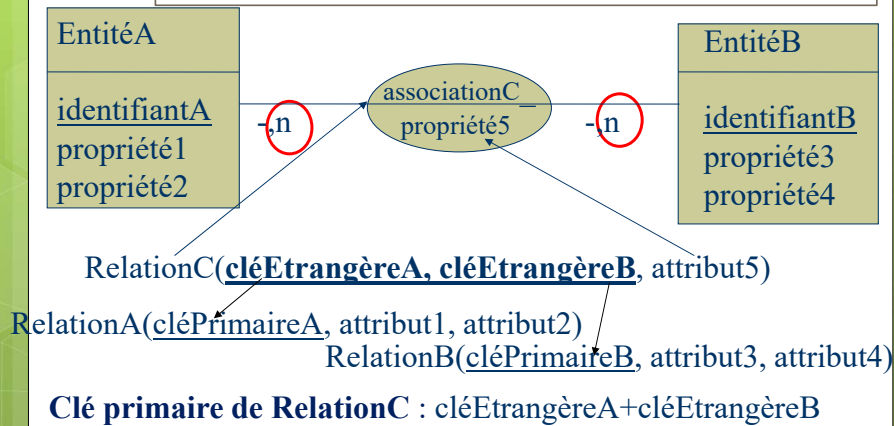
EntitéA

identifiantA
propriété1
propriété2

-,n

associationC_
propriété5

-,n

EntitéB

identifiantB
propriété3
propriété4

RelationC(cléEtrangèreA, cléEtrangèreB, attribut5)

RelationA(cléPrimaireA, attribut1, attribut2)

RelationB(cléPrimaireB, attribut3, attribut4)

Clé primaire de RelationC : cléEtrangèreA+cléEtrangèreB